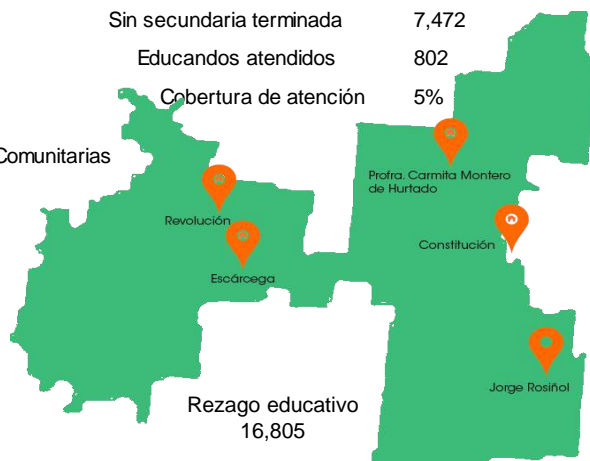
Sin secundaria terminada 7,472

Educandos atendidos 802

Cobertura de atención 5%

Comunitarias

Profra. Carmita Montero de Hurtado

Revolución

Escárcega

Constitución

Jorge Rosiñol

Rezago educativo 16,805